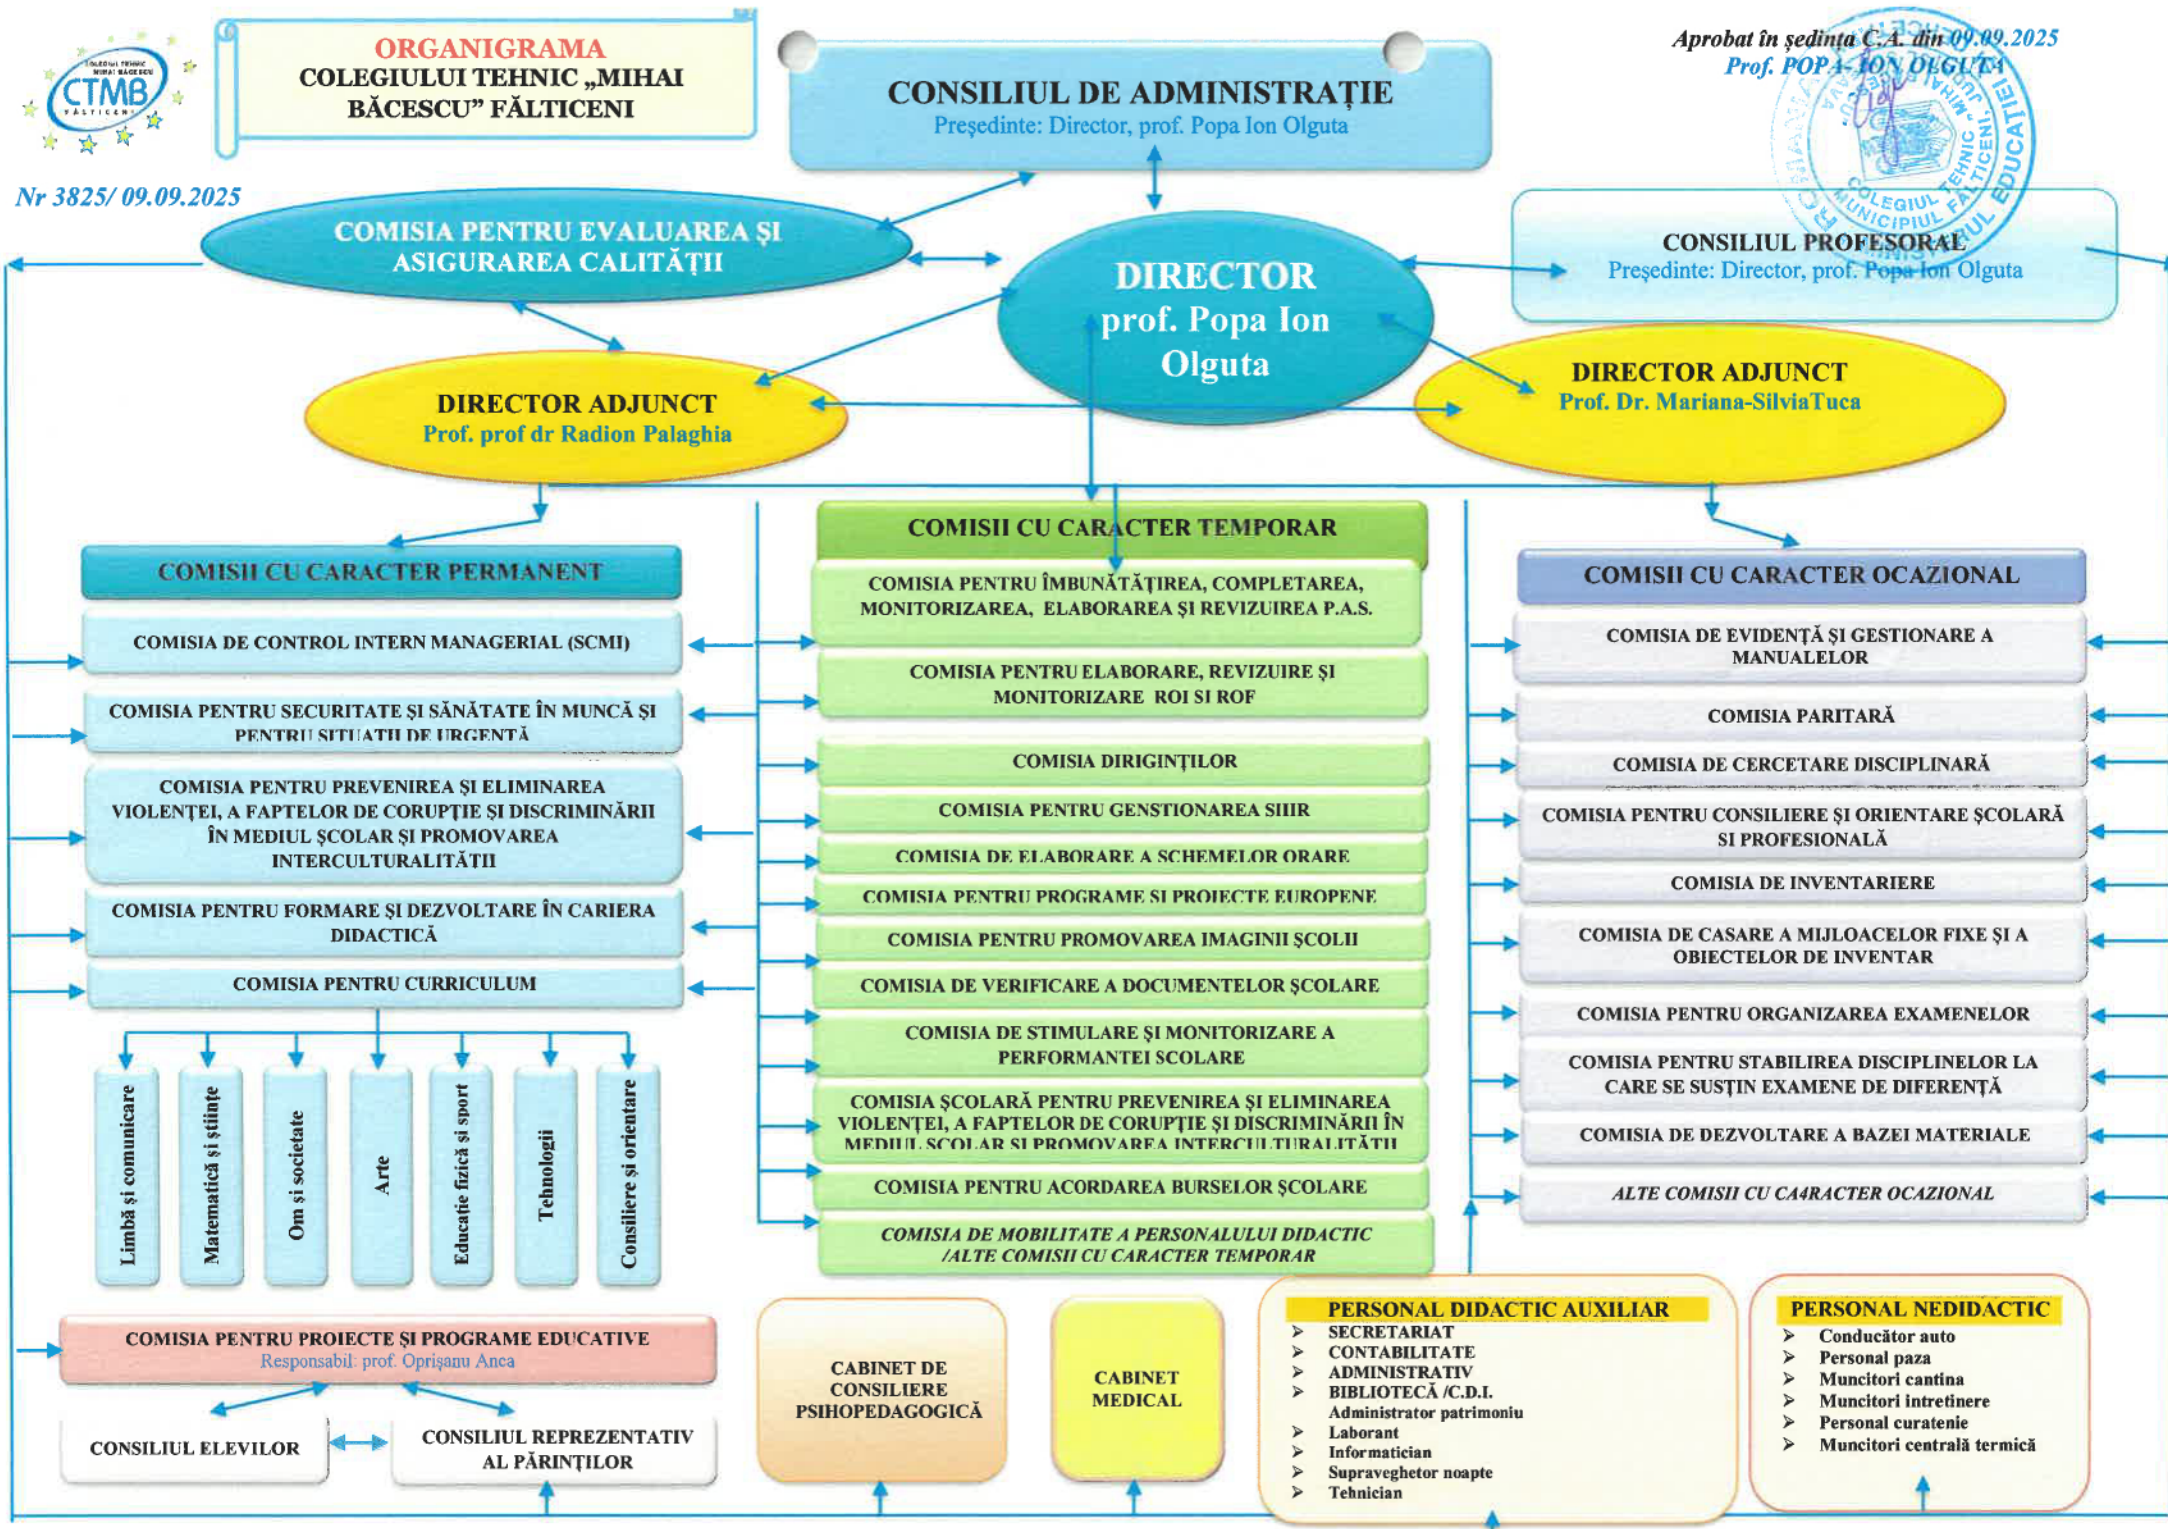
COLEGIUL TEHNIC MIHAI BĂCESCU
CTMB
FĂLTICENI

ORGANIGRAMA
COLEGIULUI TEHNIC „MIHAI BĂCESCU” FĂLTICENI

CONSILIUL DE ADMINISTRAȚIE
Președinte: Director, prof. Popa Ion Olguta

Aprobat în ședința C.A. din 09.09.2025
Prof. POPA-ION OLGUȚA

COLEGIUL TEHNIC „MIHAI BĂCESCU” MUNICIPIUL FĂLTICENI
MINISTERUL EDUCAȚIEI

Nr 3825/ 09.09.2025

COMISIA PENTRU EVALUAREA ȘI ASIGURAREA CALITĂȚII

DIRECTOR
prof. Popa Ion Olguta

CONSILIUL PROFESORAL
Președinte: Director, prof. Popa Ion Olguta

DIRECTOR ADJUNCT
Prof. prof dr Radion Palaghia

DIRECTOR ADJUNCT
Prof. Dr. Mariana-SilviaTuca

COMISII CU CARACTER PERMANENT
COMISIA DE CONTROL INTERN MANAGERIAL (SCMI)
COMISIA PENTRU SECURITATE ȘI SĂNĂTATE ÎN MUNCĂ ȘI PENTRU SITUAȚII DE URGENȚĂ
COMISIA PENTRU PREVENIREA ȘI ELIMINAREA VIOLENȚEI, A FAPTELOR DE CORUPȚIE ȘI DISCRIMINĂRII ÎN MEDIUL ȘCOLAR ȘI PROMOVAREA INTERCULTURALITĂȚII
COMISIA PENTRU FORMARE ȘI DEZVOLTARE ÎN CARIERA DIDACTICĂ
COMISIA PENTRU CURRICULUM

Limbă și comunicare
Matematică și științe
Om și societate
Arte
Educație fizică și sport
Tehnologii
Consiliere și orientare

COMISII CU CARACTER TEMPORAR
COMISIA PENTRU ÎMBUNĂTĂȚIREA, COMPLETAREA, MONITORIZAREA, ELABORAREA ȘI REVIZUIREA P.A.S.
COMISIA PENTRU ELABORARE, REVIZUIRE ȘI MONITORIZARE ROI SI ROF
COMISIA DIRIGINȚILOR
COMISIA PENTRU GENSTIONAREA SIIIR
COMISIA DE ELABORARE A SCHEMELOR ORARE
COMISIA PENTRU PROGRAME SI PROIECTE EUROPENE
COMISIA PENTRU PROMOVAREA IMAGINII ȘCOLII
COMISIA DE VERIFICARE A DOCUMENTELOR ȘCOLARE
COMISIA DE STIMULARE ȘI MONITORIZARE A PERFORMANTEI SCOLARE
COMISIA ȘCOLARĂ PENTRU PREVENIREA ȘI ELIMINAREA VIOLENȚEI, A FAPTELOR DE CORUPȚIE ȘI DISCRIMINĂRII ÎN MEDIUL SCOLAR SI PROMOVAREA INTERCULTURALITĂȚII
COMISIA PENTRU ACORDAREA BURSELOR ȘCOLARE
COMISIA DE MOBILITATE A PERSONALULUI DIDACTIC /ALTE COMISII CU CARACTER TEMPORAR

COMISII CU CARACTER OCAZIONAL
COMISIA DE EVIDENȚĂ ȘI GESTIONARE A MANUALELOR
COMISIA PARITARĂ
COMISIA DE CERCETARE DISCIPLINARĂ
COMISIA PENTRU CONSILIERE ȘI ORIENTARE ȘCOLARĂ SI PROFESIONALĂ
COMISIA DE INVENTARIERE
COMISIA DE CASARE A MIJLOACELOR FIXE ȘI A OBIECTELOR DE INVENTAR
COMISIA PENTRU ORGANIZAREA EXAMENELOR
COMISIA PENTRU STABILIREA DISCIPLINELOR LA CARE SE SUSȚIN EXAMENE DE DIFERENȚĂ
COMISIA DE DEZVOLTARE A BAZEI MATERIALE
ALTE COMISII CU CA4RACTER OCAZIONAL

COMISIA PENTRU PROIECTE ȘI PROGRAME EDUCATIVE
Responsabil: prof. Oprișanu Anca

CONSILIUL ELEVILOR
CONSILIUL REPREZENTATIV AL PĂRINȚILOR

CABINET DE CONSILIERE PSIHOPEDAGOGICĂ

CABINET MEDICAL

PERSONAL DIDACTIC AUXILIAR
SECRETARIAT
CONTABILITATE
ADMINISTRATIV
BIBLIOTECĂ /C.D.I.
Administrator patrimoniu
Laborant
Informatician
Supraveghetor noapte
Tehnician

PERSONAL NEDIDACTIC
Conducător auto
Personal paza
Muncitori cantina
Muncitori intretinere
Personal curatenie
Muncitori centrală termică